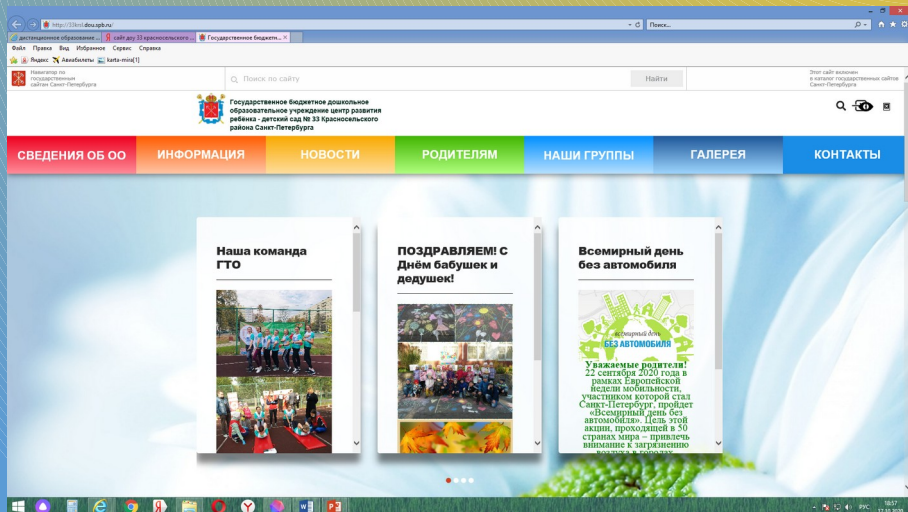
http://33krsl.dou.spb.ru/

Поиск...

дистанционное образование ...
сайт доу 33 красносельского ...
Государственное бюджетн...

Файл Правка Вид Избранное Сервис Справка

Яндекс Авиабилеты karta-mira[1]

Навигатор по государственным сайтам Санкт-Петербурга

Поиск по сайту

Найти

Этот сайт включен в каталог государственных сайтов Санкт-Петербурга

Государственное бюджетное дошкольное образовательное учреждение центр развития ребёнка - детский сад № 33 Красносельского района Санкт-Петербурга

СВЕДЕНИЯ ОБ ОО
ИНФОРМАЦИЯ
НОВОСТИ
РОДИТЕЛЯМ
НАШИ ГРУППЫ
ГАЛЕРЕЯ
КОНТАКТЫ

Наша команда ГТО

ПОЗДРАВЛЯЕМ! С Днём бабушек и дедушек!

Всемирный день без автомобиля

всемирный день
БЕЗ АВТОМОБИЛЯ

Уважаемые родители!
22 сентября 2020 года в рамках Европейской недели мобильности, участником которой стал Санкт-Петербург, пройдет «Всемирный день без автомобиля». Цель этой акции, проходящей в 50 странах мира – привлечь внимание к загрязнению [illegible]

РУС
18:57
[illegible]